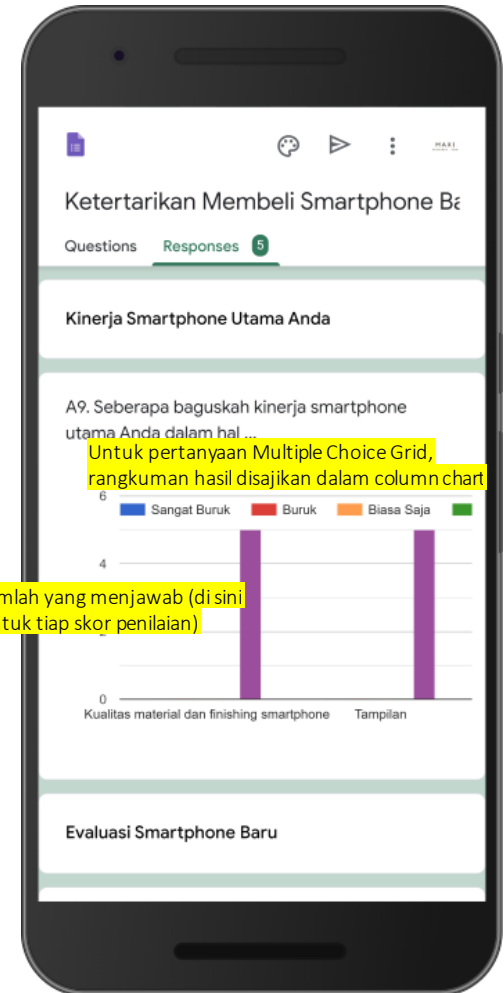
MAXI

Ketertarikan Membeli Smartphone Ba

Questions Responses 5

Kinerja Smartphone Utama Anda

A9. Seberapa baguskah kinerja smartphone utama Anda dalam hal ...

Untuk pertanyaan Multiple Choice Grid, rangkuman hasil disajikan dalam column chart

6

Sangat Buruk Buruk Biasa Saja

4

mlah yang menjawab (di sini tuk tiap skor penilaian)

2

0

Kualitas material dan finishing smartphone Tampilan

Evaluasi Smartphone Baru